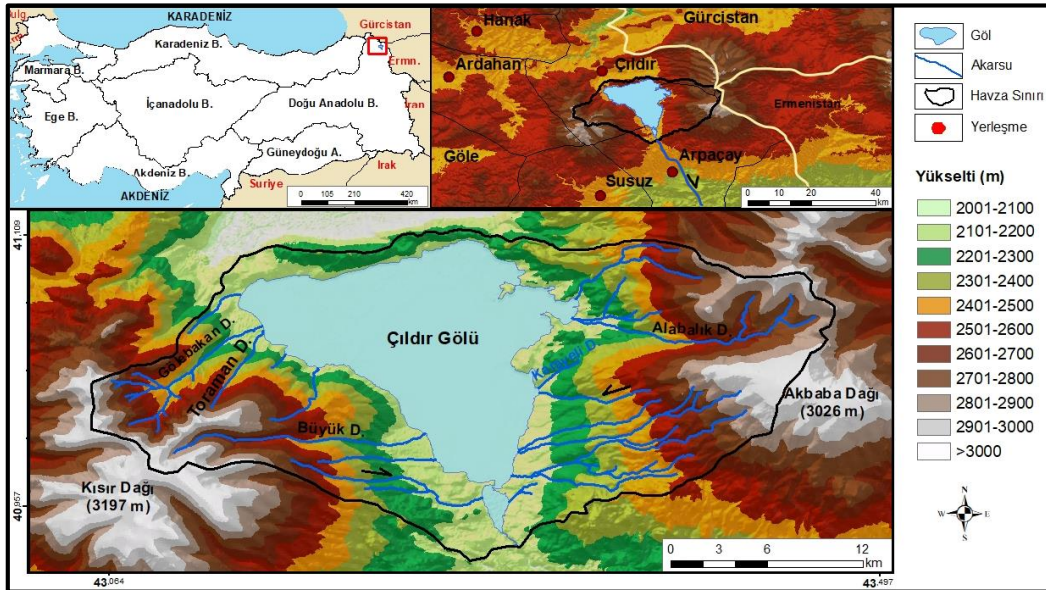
ulg. KARADENİZ Gürcistan
Karadeniz B.
Marmara B. Ermn.
Ege B. İçanadolu B. Doğu Anadolu B. İran
Güneydoğu A.
Akdeniz B. Irak
Suriye
AKDENİZ
0 105 210 420 km

Hanak Gürcistan
Ardahan Çıldır
Ermenistan
Göle Arpaçay
Susuz
0 10 20 40 km

Göl
Akarsu
Havza Sınırı
Yerleşme

Yükselti (m)
2001-2100
2101-2200
2201-2300
2301-2400
2401-2500
2501-2600
2601-2700
2701-2800
2801-2900
2901-3000
>3000

N W E S

41,109
40,957
43,064
43,497

Gökbakan D.
Toraman D.
Çıldır Gölü
Kazan D.
Alabalık D.
Akbaba Dağı (3026 m)
Büyük D.
Kısır Dağı (3197 m)
0 3 6 12 km